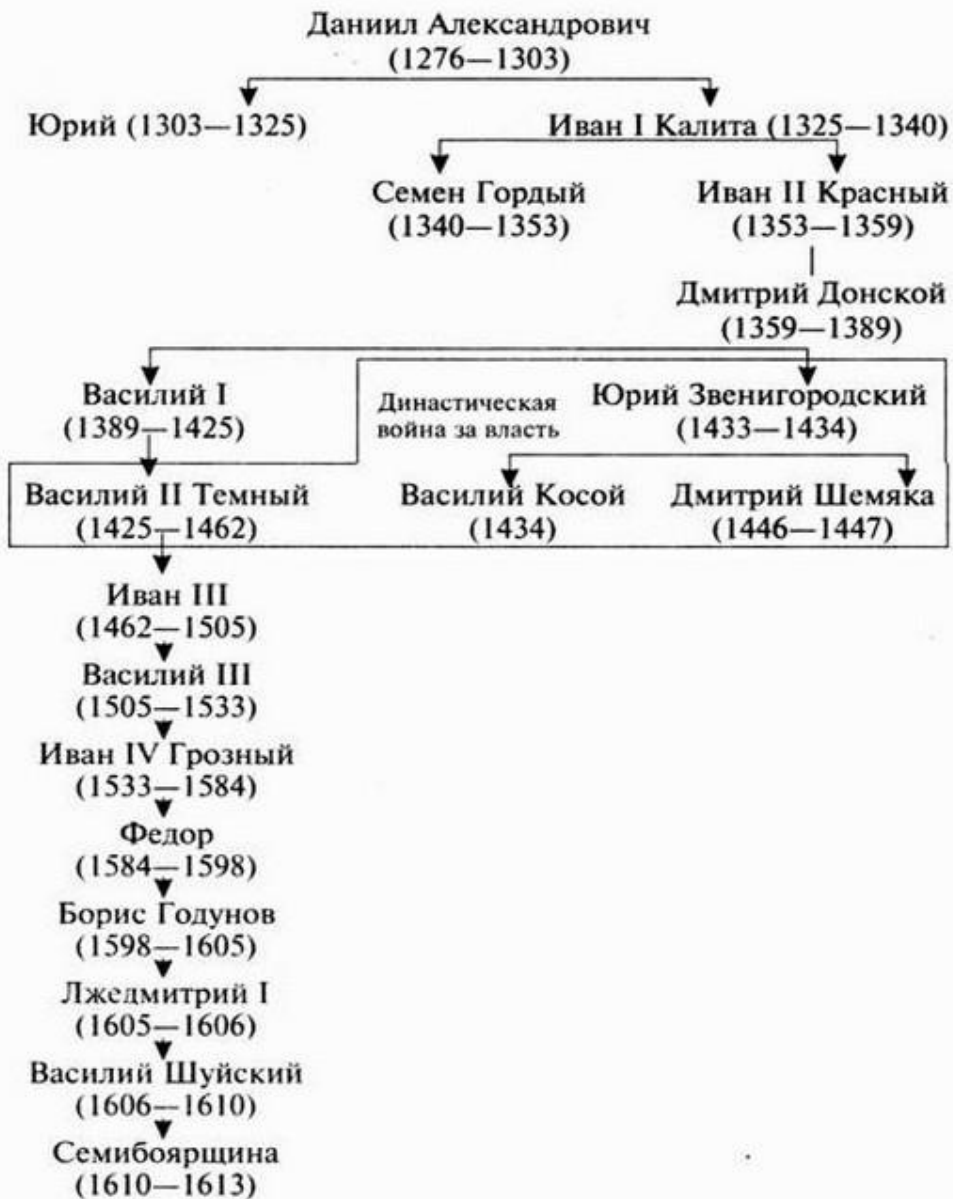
Даниил Александрович
(1276—1303)

Юрий (1303—1325)

Иван I Калита (1325—1340)

Семен Гордый
(1340—1353)

Иван II Красный
(1353—1359)

Дмитрий Донской
(1359—1389)

Василий I
(1389—1425)

Династическая война за власть

Юрий Звенигородский
(1433—1434)

Василий II Темный
(1425—1462)

Василий Косой
(1434)

Дмитрий Шемяка
(1446—1447)

Иван III
(1462—1505)

Василий III
(1505—1533)

Иван IV Грозный
(1533—1584)

Федор
(1584—1598)

Борис Годунов
(1598—1605)

Лжедмитрий I
(1605—1606)

Василий Шуйский
(1606—1610)

Семибоярщина
(1610—1613)